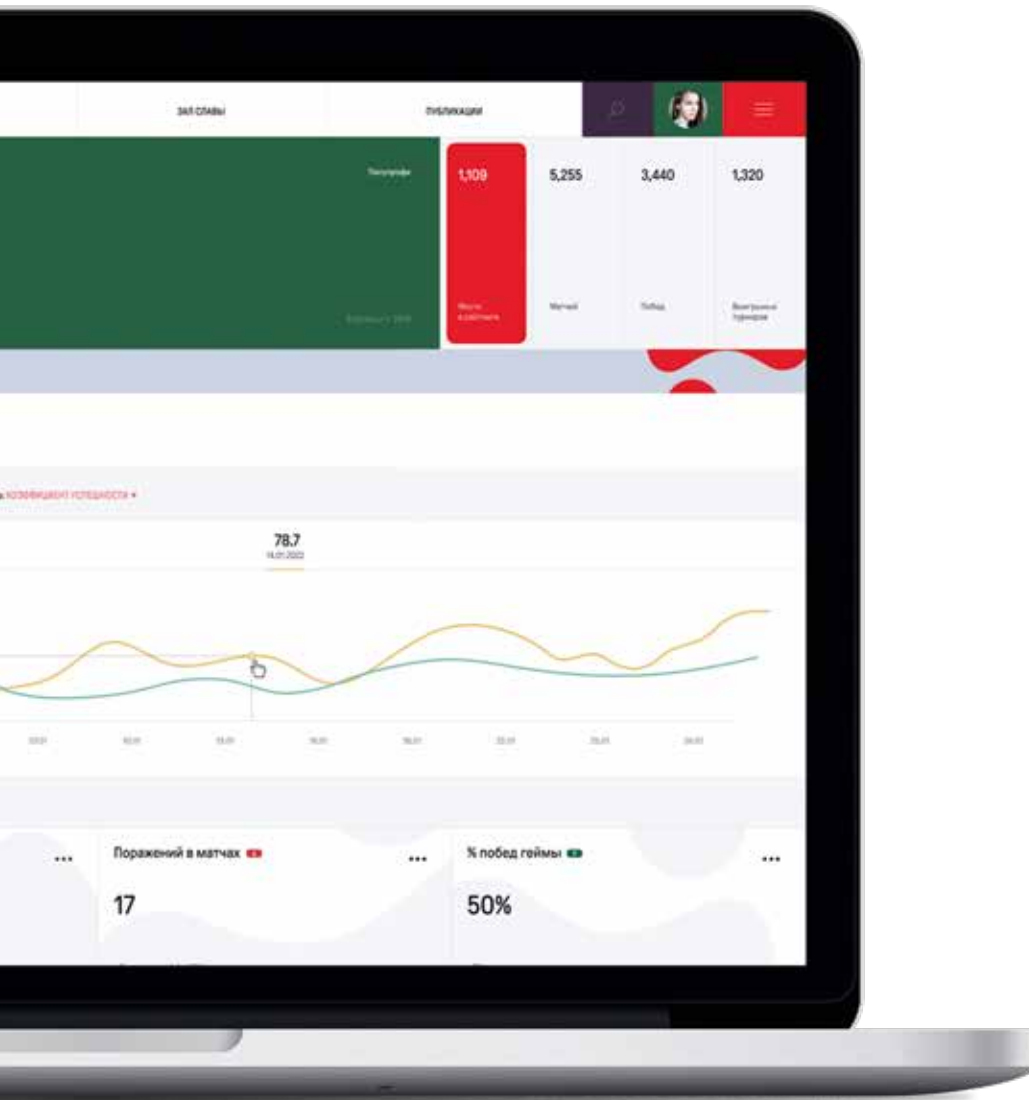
ЗАЛ СЛАВЫ

ПУБЛИКАЦИИ

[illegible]

1,109

Место в рейтинге

5,255

Матчей

3,440

Побед

1,320

Выигранных турниров

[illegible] КОЭФФИЦИЕНТ УСПЕШНОСТИ ▾

78.7

14.01.2022

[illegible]

Поражений в матчах

...

17

% побед геймы

...

50%